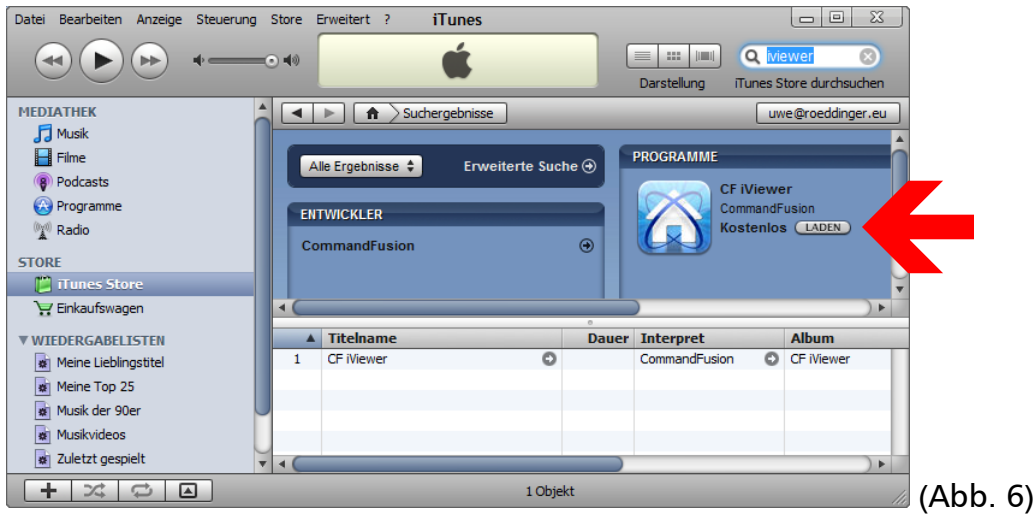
Datei Bearbeiten Anzeige Steuerung Store Erweitert ?

iTunes

iviewer

Darstellung

iTunes Store durchsuchen

MEDIATHEK

Musik

Filme

Podcasts

Programme

Radio

STORE

iTunes Store

Einkaufswagen

▼WIEDERGABELISTEN

Meine Lieblingstitel

Meine Top 25

Musik der 90er

Musikvideos

Zuletzt gespielt

Suchergebnisse

uwe@roeddinger.eu

Alle Ergebnisse

Erweiterte Suche

PROGRAMME

CF iViewer

CommandFusion

Kostenlos LADEN

ENTWICKLER

CommandFusion

| ▲ | Titelname | Dauer | Interpret | Album |
|---|---|---|---|---|
| 1 | CF iViewer | | CommandFusion | CF iViewer |

1 Objekt

(Abb. 6)